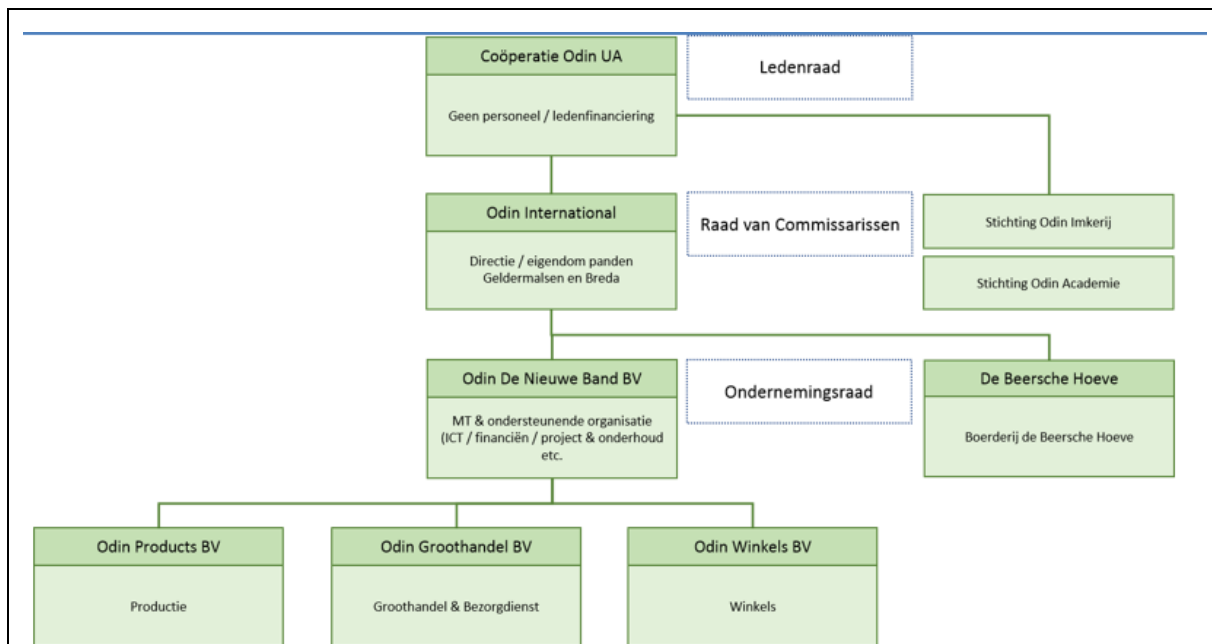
Coöperatie Odin UA

Geen personeel / ledenfinanciering

Ledenraad

Odin International

Directie / eigendom panden Geldermalsen en Breda

Raad van Commissarissen

Stichting Odin Imkerij

Stichting Odin Academie

Odin De Nieuwe Band BV

MT & ondersteunende organisatie (ICT / financiën / project & onderhoud etc.

Ondernemingsraad

De Beersche Hoeve

Boerderij de Beersche Hoeve

Odin Products BV

Productie

Odin Groothandel BV

Groothandel & Bezorgdienst

Odin Winkels BV

Winkels